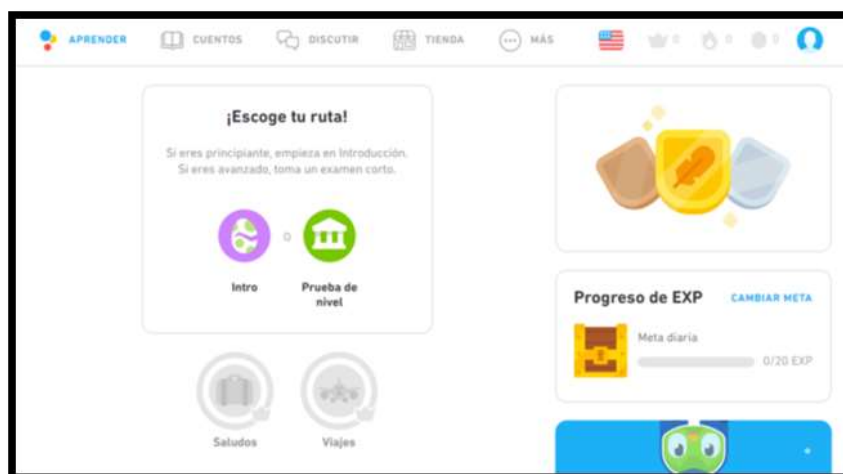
APRENDER CUENTOS DISCUTIR TIENDA MÁS 0 0 0

¡Escoge tu ruta!

Si eres principiante, empieza en Introducción. Si eres avanzado, toma un examen corto.

o

Intro

Prueba de nivel

Saludos

Viajes

Progreso de EXP CAMBIAR META

Meta diaria

0/20 EXP